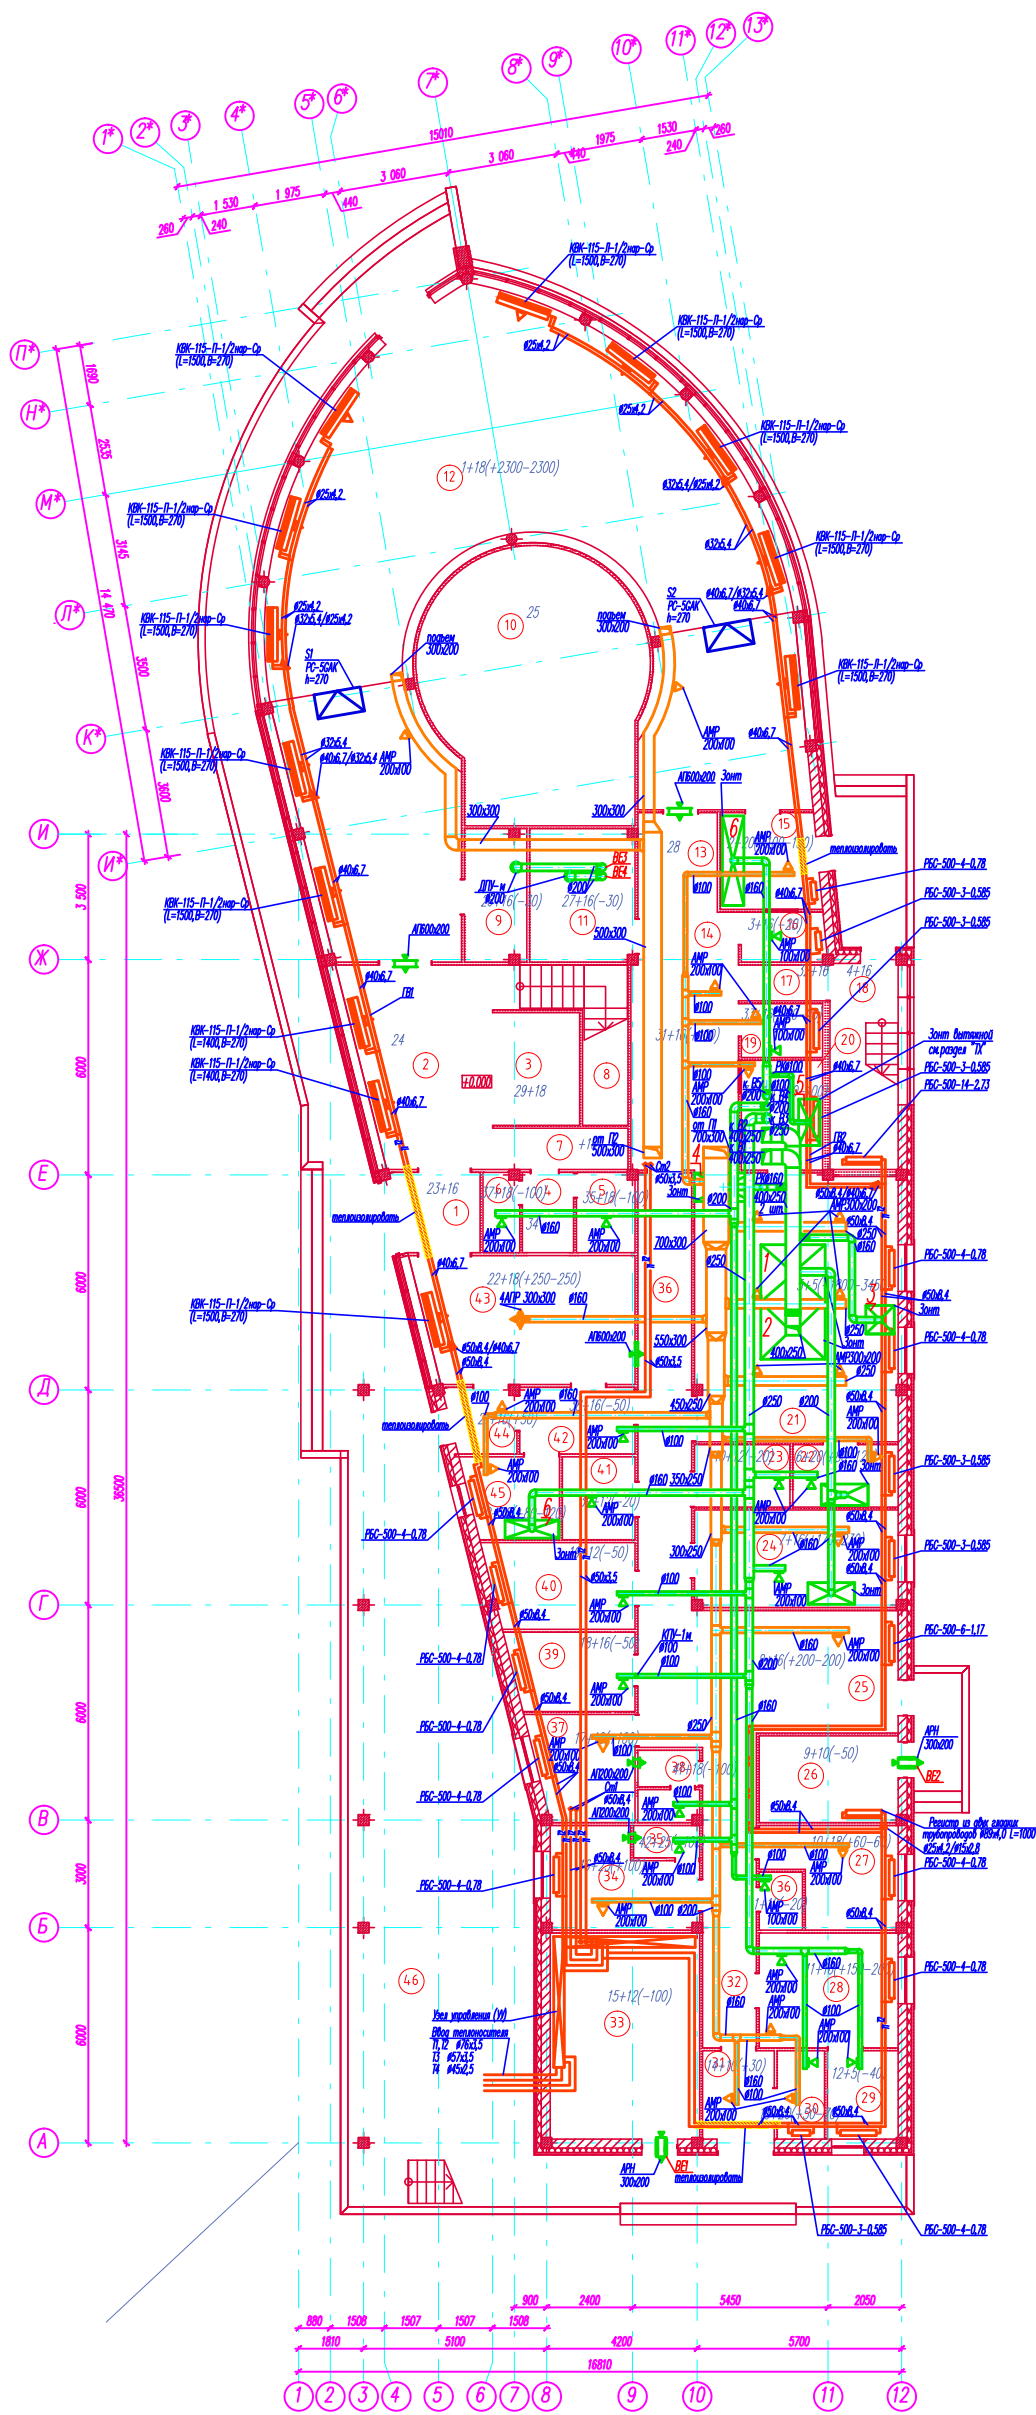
1* 2* 3* 4* 5* 6* 7* 8* 9* 10* 11* 12* 13*
15010
260 240 1 530 1 975 440 3 060 3 060 440 1975 1530 240 260
П* Н* М* Л* К* И* И Ж Е Д Г В Б А
1690 2535 3145 14 470 3500 3600
3 500 6000 6000 6000 6000 3000 6000 36500
КВК-115-П-1-1/2нар-Ср (L=1500,B=270)
ø25x4,2
ø32x5,4/ø25x4,2
ø32x5,4
ø40x6,7
ø40x6,7/ø32x5,4
S1 РС-5САК h=270
S2 РС-5САК h=270
подъем 300х200
АМР 200х100
12 1+18(+2300-2300)
10 25
300х300
АПБ00х200
Зонт
БЕ3 БЕ4
ДПУ-м ø200
9 6(-40)
11 27+16(-30)
500х300
13 14 15 16 17 18 19 20
28
теплоизолировать
РБС-500-4-0,78
РБС-500-3-0,585
РБС-500-14-2,73
Зонт вытяжной см.раздел "ТХ"
4+16 3+16
ГВ1
24
КВК-115-П-1-1/2нар-Ср (L=1400,B=270)
2 3 8 ±0.000 29+18
7
от П2 500х300
ø100 ø160 ø200 ø250
700х300 400х250
1 23+16 4 5 34 35+16(-100)
22+18(+250-250)
43 4АПР 300х300
36
550х300
АПБ00х200
ø50x3,5
ø50x8,4
ø50x8,4/ø40x6,7
АМР300х200
2 шт.
РБС-500-6-1,17
21 22 23 24 25 26 27 28 29 30 31 32 33 34 35 36 37 38 39 40 41 42 44 45 46
450х250 350х250 300х250
КПУ-1м
2016(+200-200)
9+10(-50)
АРН 300х200
БЕ2
Регистр из двух гладких трубопроводов ø89x4,0 L=1000 ø25x4,2/ø15x2,8
10+18(-160-6)
11+16(+15-20)
12+5(-40)
15+12(-100)
Узел управления (УУ)
Ввод теплоносителя Т1,Т2 ø76x3,5 Т3 ø57x3,5 Т4 ø45x2,5
АРН 300х200 БЕ1
теплоизолировать
РБС-500-3-0,585 РБС-500-4-0,78
880 1508 1507 1507 1508 900 2400 5450 2050
1810 5100 4200 5700
16810
1 2 3 4 5 6 7 8 9 10 11 12